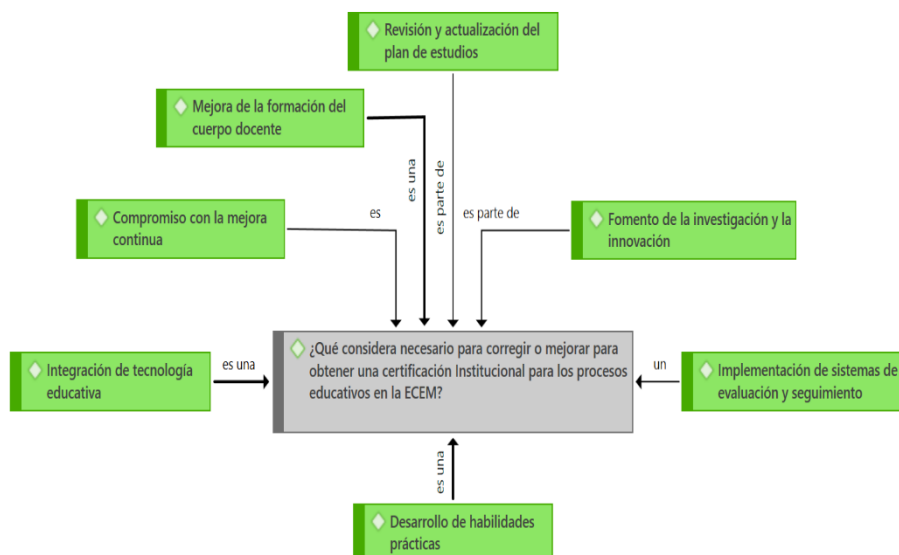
Revisión y actualización del plan de estudios

Mejora de la formación del cuerpo docente

es una

es parte de

Compromiso con la mejora continua

es

es parte de

Fomento de la investigación y la innovación

Integración de tecnología educativa

es una

¿Qué considera necesario para corregir o mejorar para obtener una certificación Institucional para los procesos educativos en la ECEM?

un

Implementación de sistemas de evaluación y seguimiento

es una

Desarrollo de habilidades prácticas